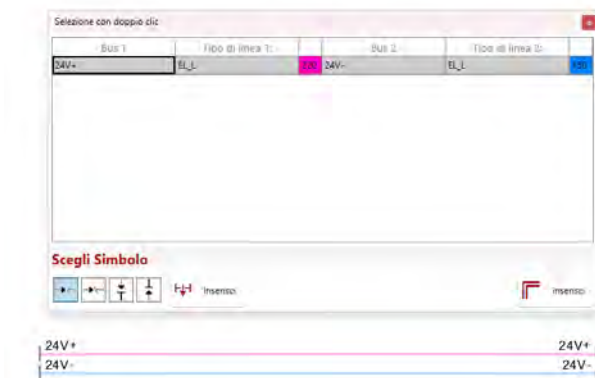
Selezione con doppio clic

| Bus 1 | Tipo di linea 1: | | Bus 2 | Tipo di linea 2: | |
|---|---|---|---|---|---|
| 24V+ | EL_L | 230 | 24V- | EL_L | 230 |

Scegli Simbolo

Inserisci

Inserisci

24V+
24V+
24V-
24V-